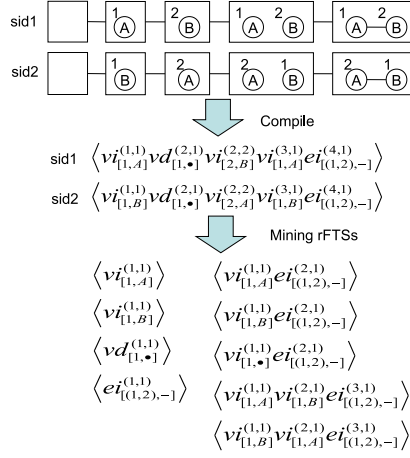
sid1

1 A

2 B

1 A 2 B

1 A 2 B

sid2

1 B

2 A

2 A 1 B

2 A 1 B

Compile

sid1 $\left\langle vi_{[1,A]}^{(1,1)} vd_{[1,\bullet]}^{(2,1)} vi_{[2,B]}^{(2,2)} vi_{[1,A]}^{(3,1)} ei_{[(1,2),-]}^{(4,1)} \right\rangle$

sid2 $\left\langle vi_{[1,B]}^{(1,1)} vd_{[1,\bullet]}^{(2,1)} vi_{[2,A]}^{(2,2)} vi_{[1,B]}^{(3,1)} ei_{[(1,2),-]}^{(4,1)} \right\rangle$

Mining rFTSs

$\left\langle vi_{[1,A]}^{(1,1)} \right\rangle$

$\left\langle vi_{[1,B]}^{(1,1)} \right\rangle$

$\left\langle vd_{[1,\bullet]}^{(1,1)} \right\rangle$

$\left\langle ei_{[(1,2),-]}^{(1,1)} \right\rangle$

$\left\langle vi_{[1,A]}^{(1,1)} ei_{[(1,2),-]}^{(2,1)} \right\rangle$

$\left\langle vi_{[1,B]}^{(1,1)} ei_{[(1,2),-]}^{(2,1)} \right\rangle$

$\left\langle vi_{[1,\bullet]}^{(1,1)} ei_{[(1,2),-]}^{(2,1)} \right\rangle$

$\left\langle vi_{[1,A]}^{(1,1)} vi_{[1,B]}^{(2,1)} ei_{[(1,2),-]}^{(3,1)} \right\rangle$

$\left\langle vi_{[1,B]}^{(1,1)} vi_{[1,A]}^{(2,1)} ei_{[(1,2),-]}^{(3,1)} \right\rangle$